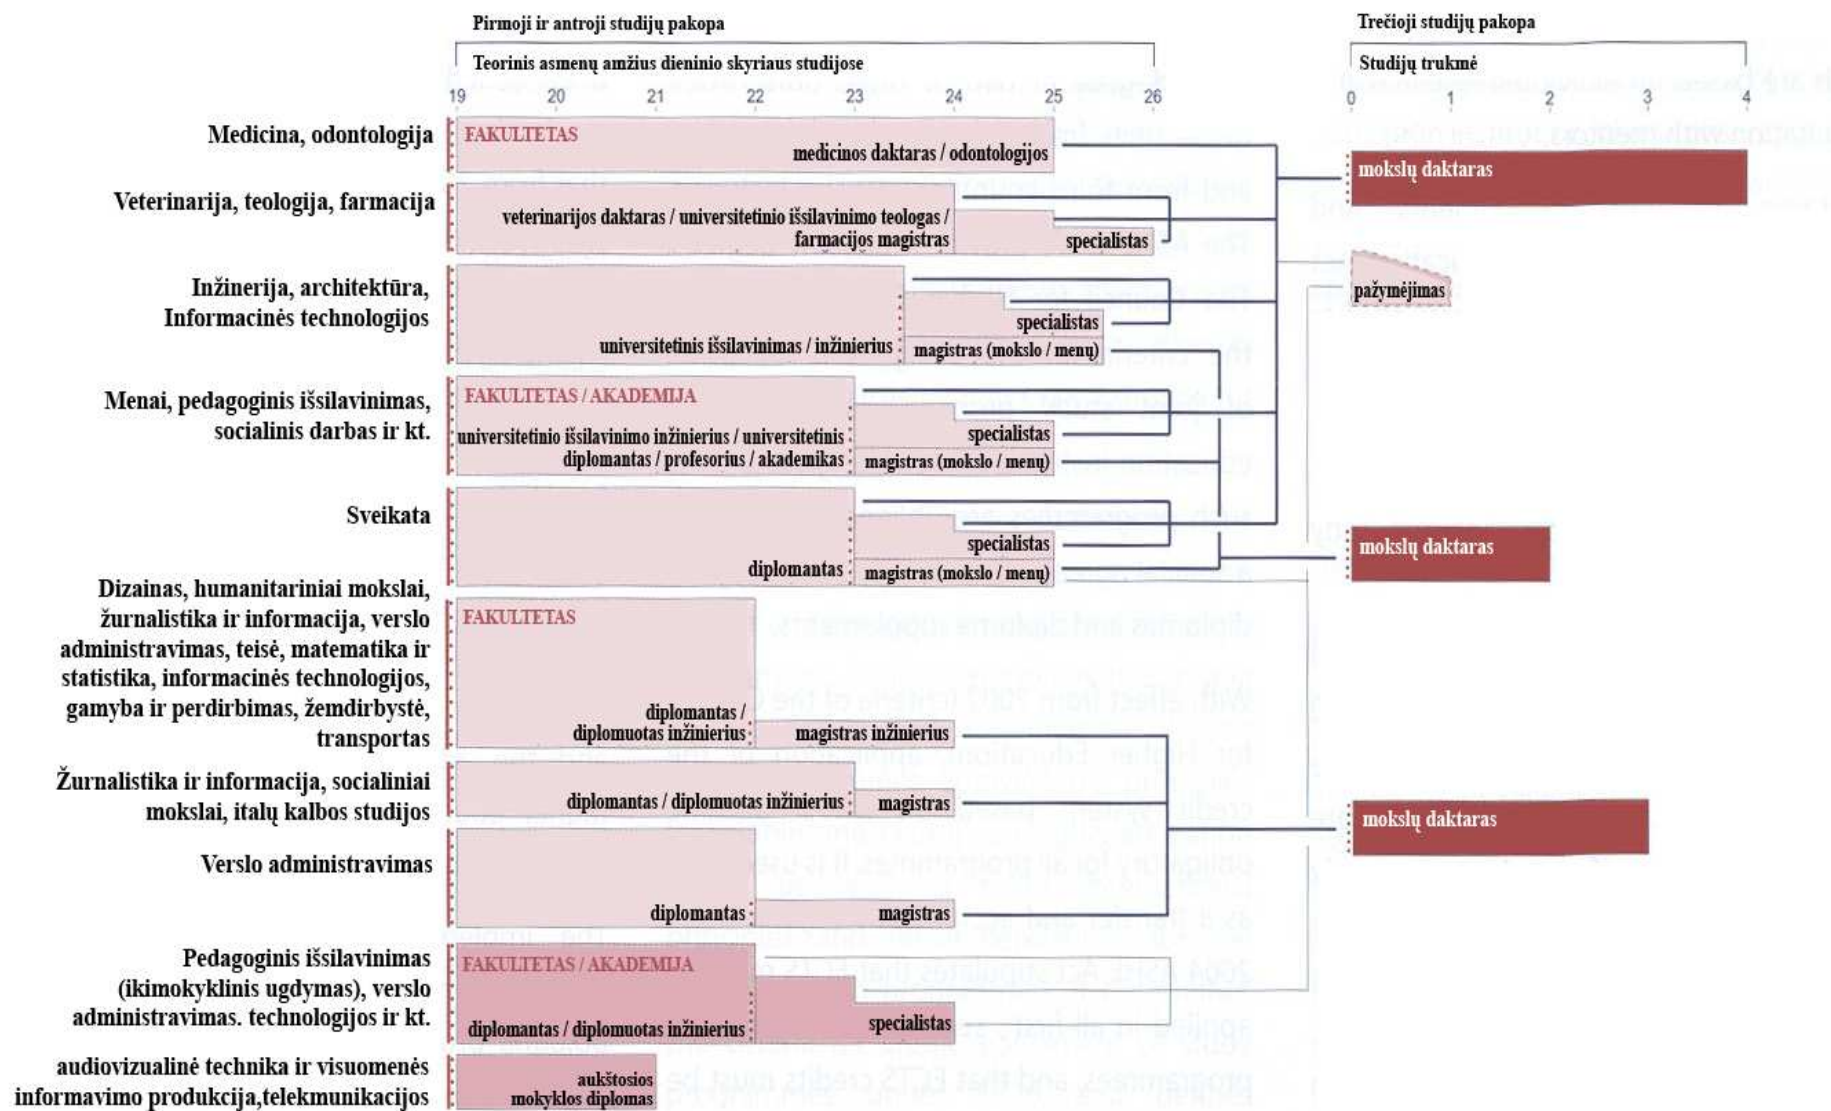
Pirmoji ir antroji studijų pakopa

Teorinis asmenų amžius dieninio skyriaus studijose

19 20 21 22 23 24 25 26

Trečioji studijų pakopa

Studijų trukmė

0 1 2 3 4

Medicina, odontologija

FAKULTETAS

medicinos daktaras / odontologijos

mokslų daktaras

Veterinarija, teologija, farmacija

veterinarijos daktaras / universitetinio išsilavinimo teologas / farmacijos magistras

specialistas

pažymėjimas

Inžinerija, architektūra, Informacinės technologijos

specialistas

universitetinis išsilavinimas / inžinierius

magistras (mokslo / menų)

Menai, pedagoginis išsilavinimas, socialinis darbas ir kt.

FAKULTETAS / AKADEMIJA

universitetinio išsilavinimo inžinierius / universitetinis diplomantas / profesorius / akademikas

specialistas

magistras (mokslo / menų)

Sveikata

specialistas

diplomantas

magistras (mokslo / menų)

mokslų daktaras

Dizainas, humanitariniai mokslai, žurnalistika ir informacija, verslo administravimas, teisė, matematika ir statistika, informacinės technologijos, gamyba ir perdirbimas, žemdirbystė, transportas

FAKULTETAS

diplomantas / diplomuotas inžinierius

magistras inžinierius

Žurnalistika ir informacija, socialiniai mokslai, italų kalbos studijos

diplomantas / diplomuotas inžinierius

magistras

mokslų daktaras

Verslo administravimas

diplomantas

magistras

Pedagoginis išsilavinimas (ikimokyklinis ugdymas), verslo administravimas. technologijos ir kt.

FAKULTETAS / AKADEMIJA

diplomantas / diplomuotas inžinierius

specialistas

audiovizualinė technika ir visuomenės informavimo produkcija,telekmunikacijos

aukštosios mokyklos diplomas